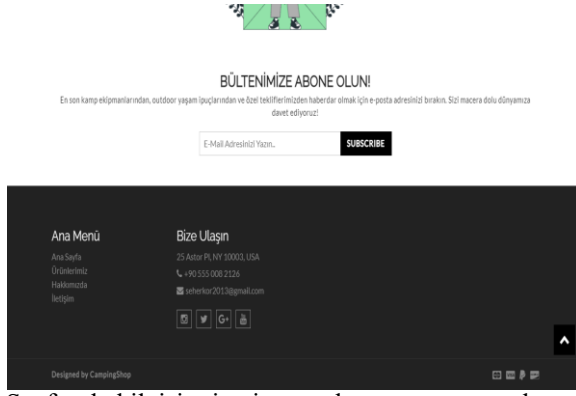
BÜLTENİMİZE ABONE OLUN!

En son kamp ekipmanlarından, outdoor yaşam ipuçlarından ve özel tekliflerimizden haberdar olmak için e-posta adresinizi bırakın. Sizi macera dolu dünyamıza davet ediyoruz!

E-Mail Adresinizi Yazın..

SUBSCRIBE

Ana Menü

Ana Sayfa

Ürünlerimiz

Hakkımızda

İletişim

Bize Ulaşın

25 Astor Pl, NY 10003, USA

+90 555 008 2126

seherkor2013@gmail.com

Designed by CampingShop

Sayfa de bilgiler için iş sayeden gene para yapar de